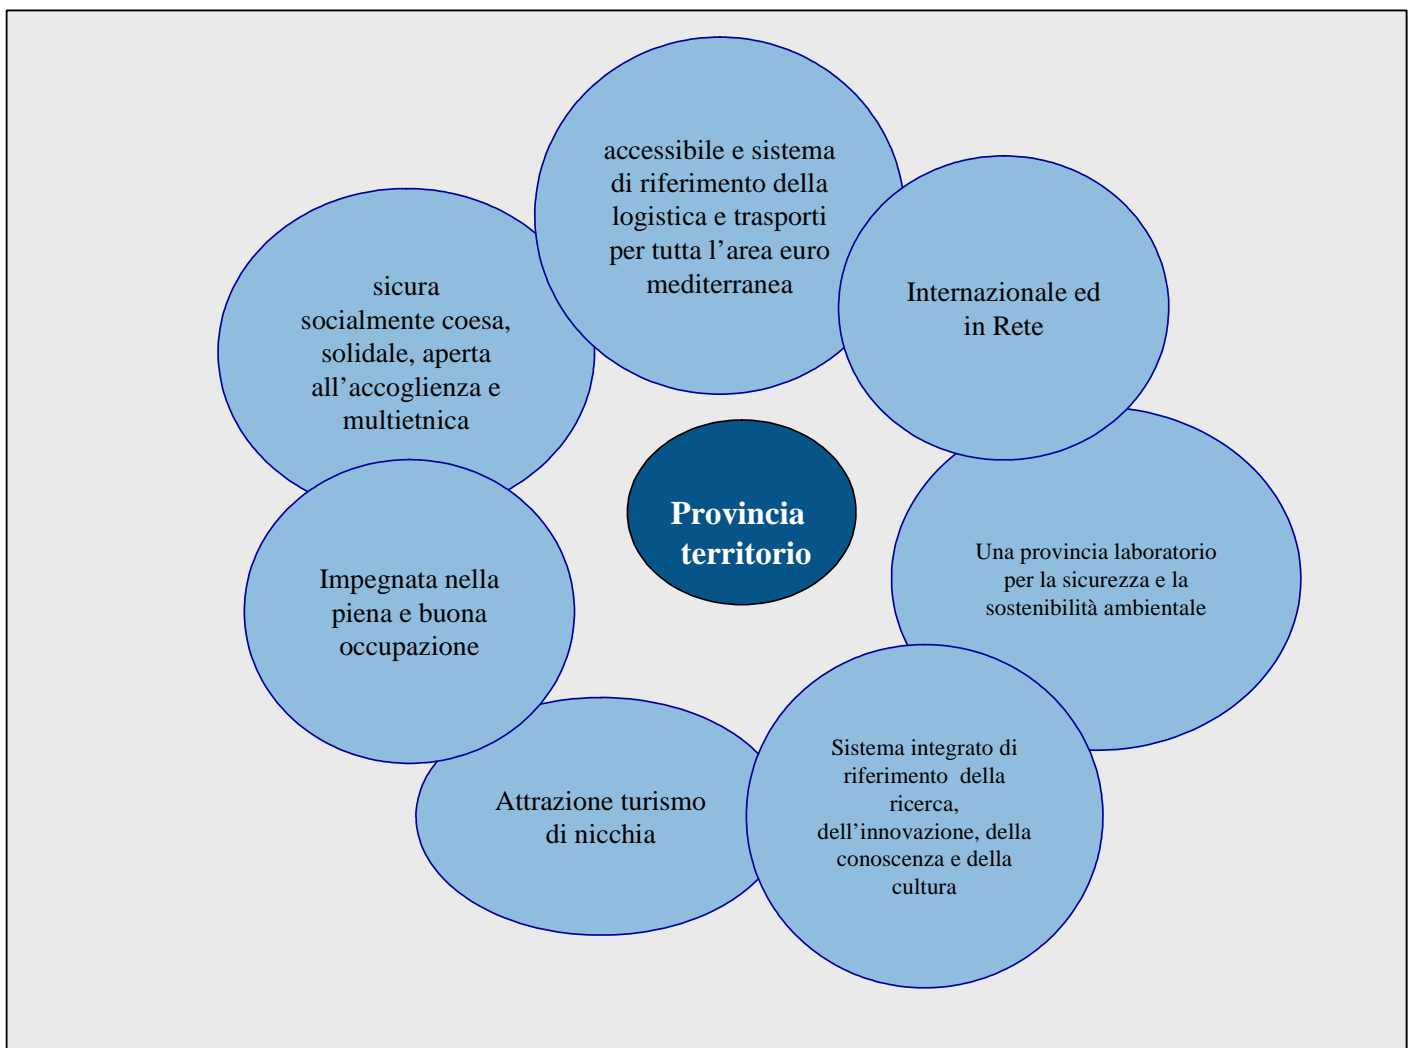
Provincia territorio

accessibile e sistema di riferimento della logistica e trasporti per tutta l’area euro mediterranea

Internazionale ed in Rete

Una provincia laboratorio per la sicurezza e la sostenibilità ambientale

Sistema integrato di riferimento della ricerca, dell’innovazione, della conoscenza e della cultura

Attrazione turismo di nicchia

Impegnata nella piena e buona occupazione

sicura socialmente coesa, solidale, aperta all’accoglienza e multietnica